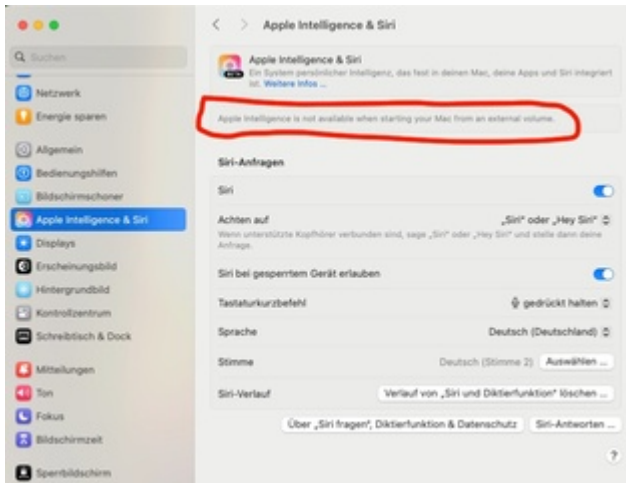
Q Suchen

Netzwerk
Energie sparen
Allgemein
Bedienungshilfen
Bildschirmschoner
Apple Intelligence & Siri
Displays
Erscheinungsbild
Hintergrundbild
Kontrollzentrum
Schreibtisch & Dock
Mitteilungen
Ton
Fokus
Bildschirmzeit
Sperrbildschirm

Apple Intelligence & Siri

Apple Intelligence & Siri
Ein System persönlicher Intelligenz, das fest in deinen Mac, deine Apps und Siri integriert ist. Weitere Infos ...

Apple Intelligence is not available when starting your Mac from an external volume.

Siri-Anfragen

Siri

Achten auf „Siri" oder „Hey Siri"
Wenn unterstützte Kopfhörer verbunden sind, sage „Siri" oder „Hey Siri" und stelle dann deine Anfrage.

Siri bei gesperrtem Gerät erlauben

Tastaturkurzbefehl gedrückt halten

Sprache Deutsch (Deutschland)

Stimme Deutsch (Stimme 2) Auswählen ...

Siri-Verlauf Verlauf von „Siri und Diktierfunktion" löschen ...

Über „Siri fragen", Diktierfunktion & Datenschutz Siri-Antworten ...

?